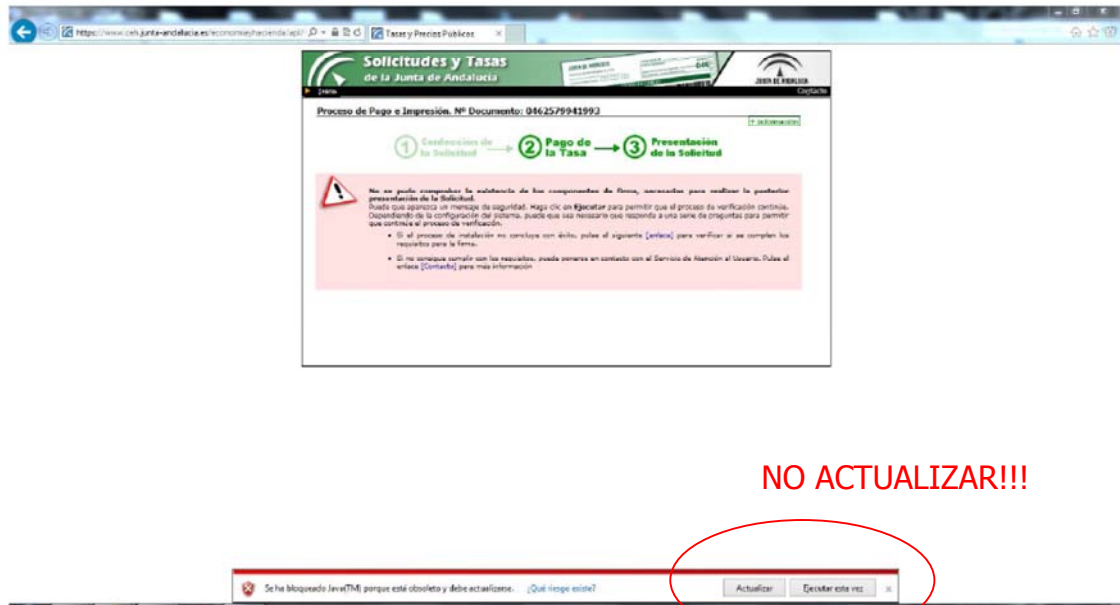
https://www.ceh.junta-andalucia.es/economiayhacienda/apl/ Tasas y Precios Públicos ×

Solicitudes y Tasas de la Junta de Andalucía

JUNTA DE ANDALUCIA

Inicio

Contacto

Proceso de Pago e Impresión. Nº Documento: 0462579941993

+ información

1 Confección de la Solicitud → 2 Pago de la Tasa → 3 Presentación de la Solicitud

No se pudo comprobar la existencia de los componentes de firma, necesarios para realizar la posterior presentación de la Solicitud.
Puede que aparezca un mensaje de seguridad. Haga clic en Ejecutar para permitir que el proceso de verificación continúe. Dependiendo de la configuración del sistema, puede que sea necesario que responda a una serie de preguntas para permitir que continúe el proceso de verificación.

• Si el proceso de instalación no concluye con éxito, pulse el siguiente [enlace] para verificar si se cumplen los requisitos para la firma.

• Si no consigue cumplir con los requisitos, puede ponerse en contacto con el Servicio de Atención al Usuario. Pulse el enlace [Contacto] para más información

NO ACTUALIZAR!!!

Se ha bloqueado Java(TM) porque está obsoleto y debe actualizarse. ¿Qué riesgo existe? Actualizar Ejecutar esta vez ×